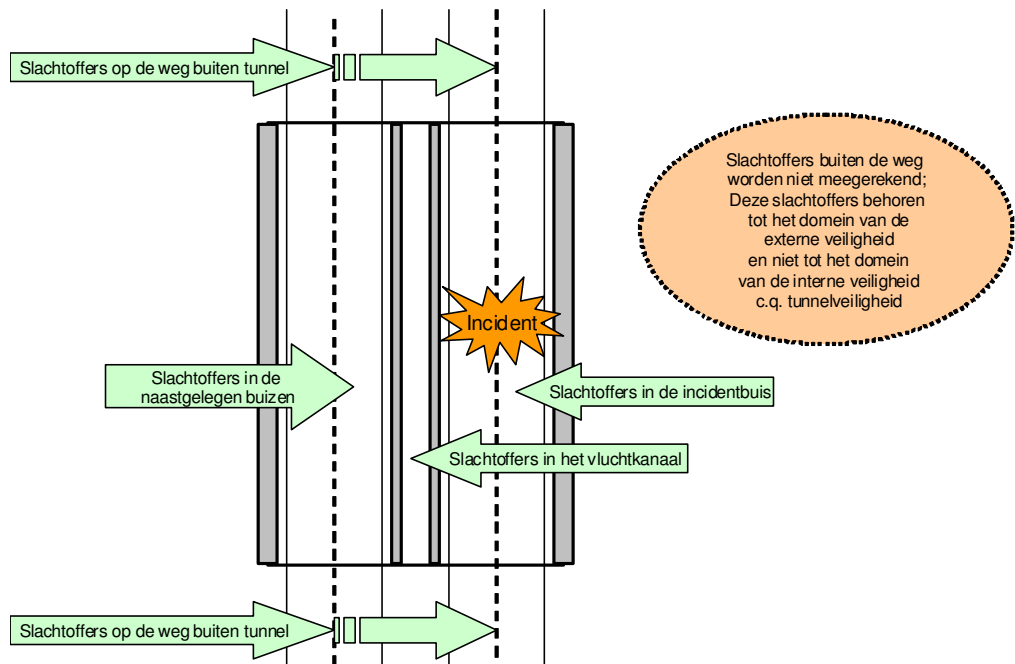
Slachtoffers op de weg buiten tunnel

Slachtoffers buiten de weg worden niet meegerekend; Deze slachtoffers behoren tot het domein van de externe veiligheid en niet tot het domein van de interne veiligheid c.q. tunnelveiligheid

Incident

Slachtoffers in de naastgelegen buizen

Slachtoffers in de incidentbuis

Slachtoffers in het vluchtkanaal

Slachtoffers op de weg buiten tunnel